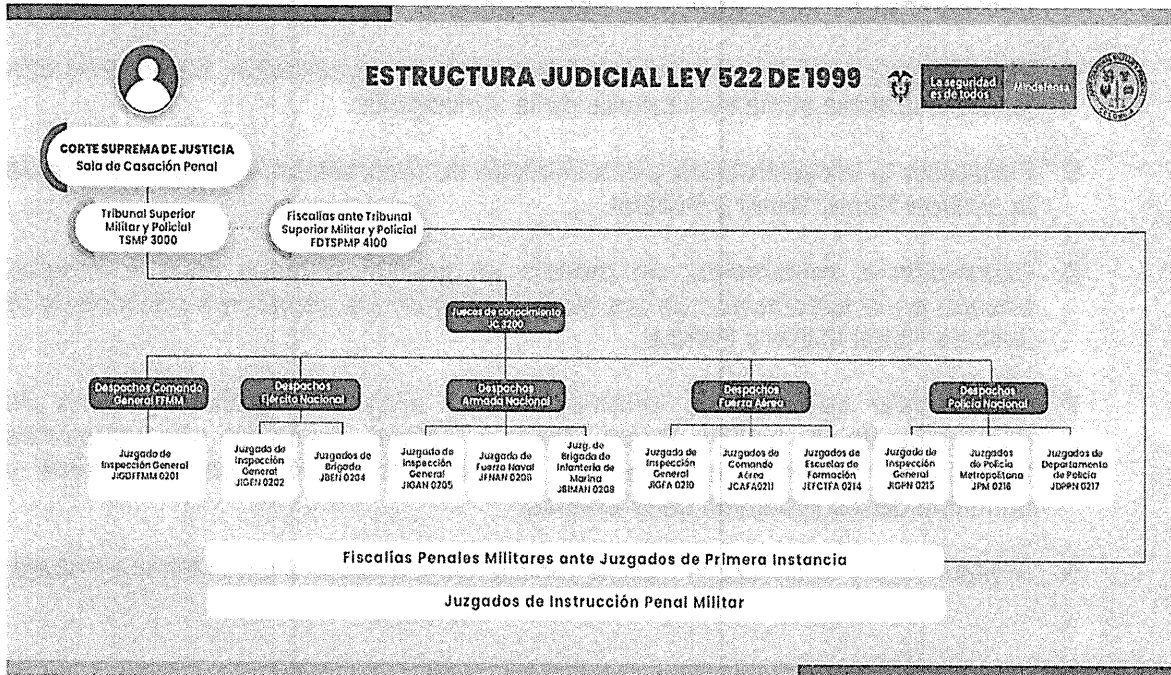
ESTRUCTURA JUDICIAL LEY 522 DE 1999

La seguridad es de todos | Mindefensa

CORTE SUPREMA DE JUSTICIA
Sala de Casación Penal

Tribunal Superior Militar y Policial
TSMP 3000

Fiscalías ante Tribunal Superior Militar y Policial
FDTSPMP 4100

Jueces de conocimiento
JC 3200

Despachos Comando General FFMM

Despachos Ejército Nacional

Despachos Armada Nacional

Despachos Fuerza Aérea

Despachos Policía Nacional

Juzgado de Inspección General
JIGDFFMM 0201

Juzgado de Inspección General
JIGEN 0202

Juzgados de Brigada
JBEN 0204

Juzgado de Inspección General
JIGAN 0205

Juzgado de Fuerza Naval
JFNAN 0206

Juzg. de Brigada de Infantería de Marina
JBIMAN 0208

Juzgado de Inspección General
JIGFA 0210

Juzgados de Comando Aéreo
JCAFA0211

Juzgados de Escuelas de Formación
JEFCTFA 0214

Juzgado de Inspección General
JIGPN 0215

Juzgados de Policía Metropolitana
JPM 0216

Juzgados de Departamento de Policía
JDPPN 0217

Fiscalías Penales Militares ante Juzgados de Primera Instancia

Juzgados de Instrucción Penal Militar